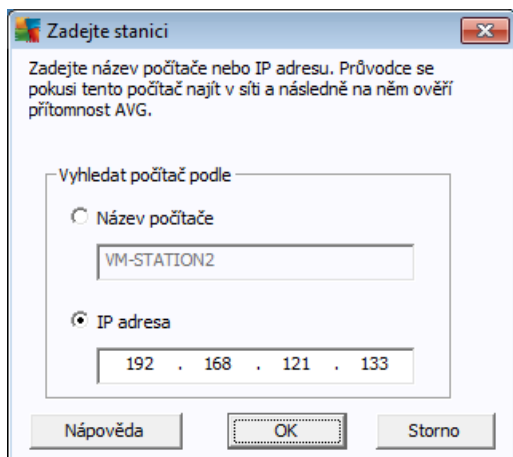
Zadejte stanici

Zadejte název počítače nebo IP adresu. Průvodce se pokusí tento počítač najít v síti a následně na něm ověří přítomnost AVG.

Vyhledat počítač podle

Název počítače

VM-STATION2

IP adresa

192 . 168 . 121 . 133

Nápověda

OK

Storno